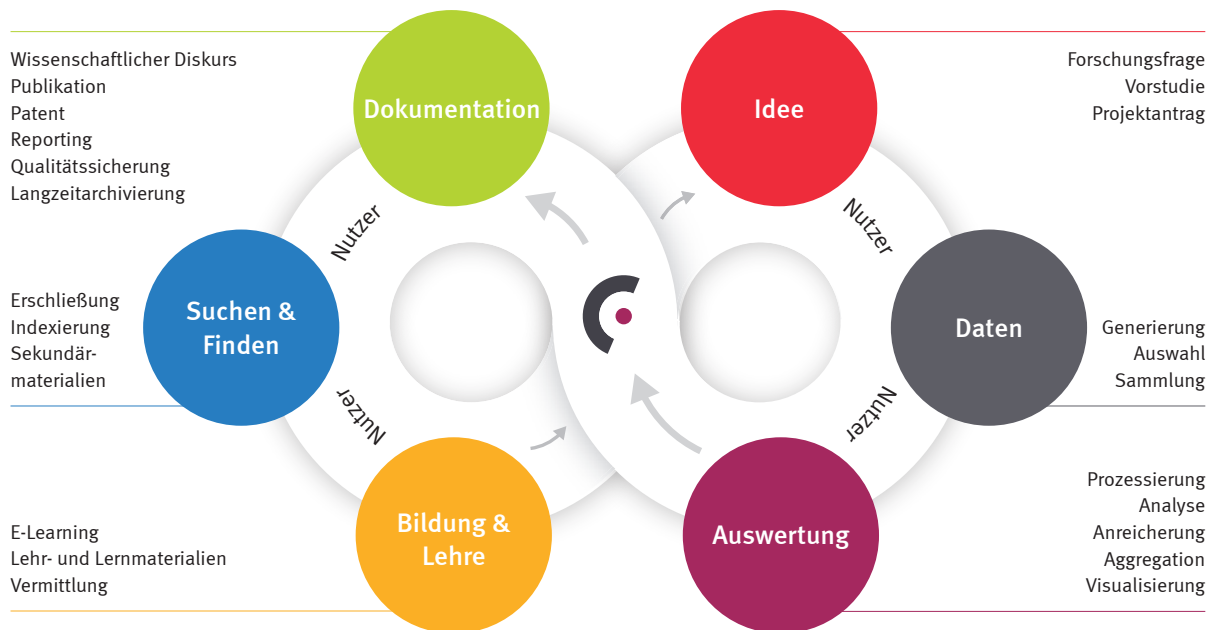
Wissenschaftlicher Diskurs
Publikation
Patent
Reporting
Qualitätssicherung
Langzeitarchivierung

Dokumentation

Idee

Forschungsfrage
Vorstudie
Projektantrag

Nutzer

Nutzer

Erschließung
Indexierung
Sekundärmaterialien

Suchen & Finden

Daten

Generierung
Auswahl
Sammlung

Nutzer

Nutzer

Bildung & Lehre

Auswertung

Prozessierung
Analyse
Anreicherung
Aggregation
Visualisierung

E-Learning
Lehr- und Lernmaterialien
Vermittlung